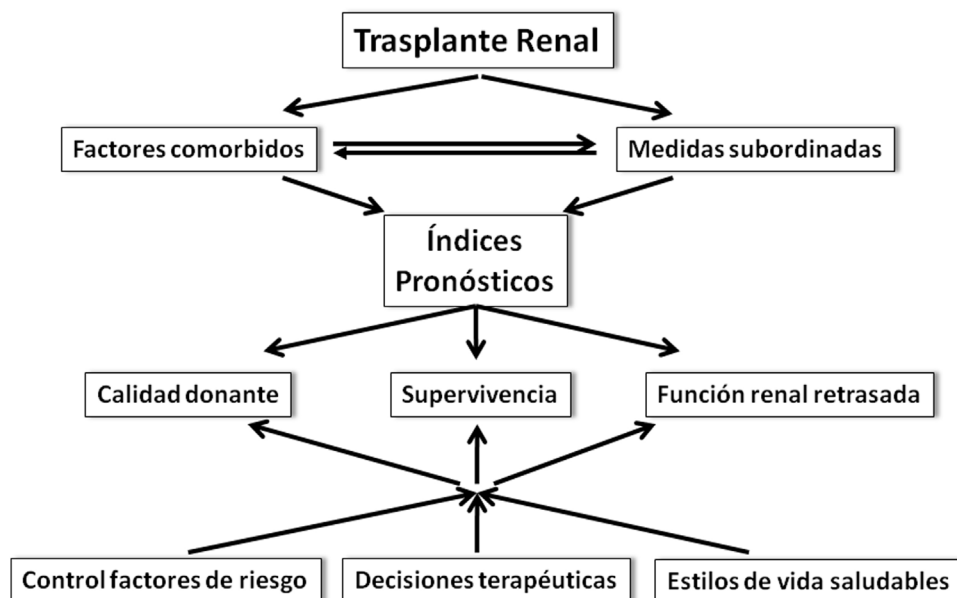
Trasplante Renal

Factores comorbidos

Medidas subordinadas

Índices Pronósticos

Calidad donante

Supervivencia

Función renal retrasada

Control factores de riesgo

Decisiones terapéuticas

Estilos de vida saludables